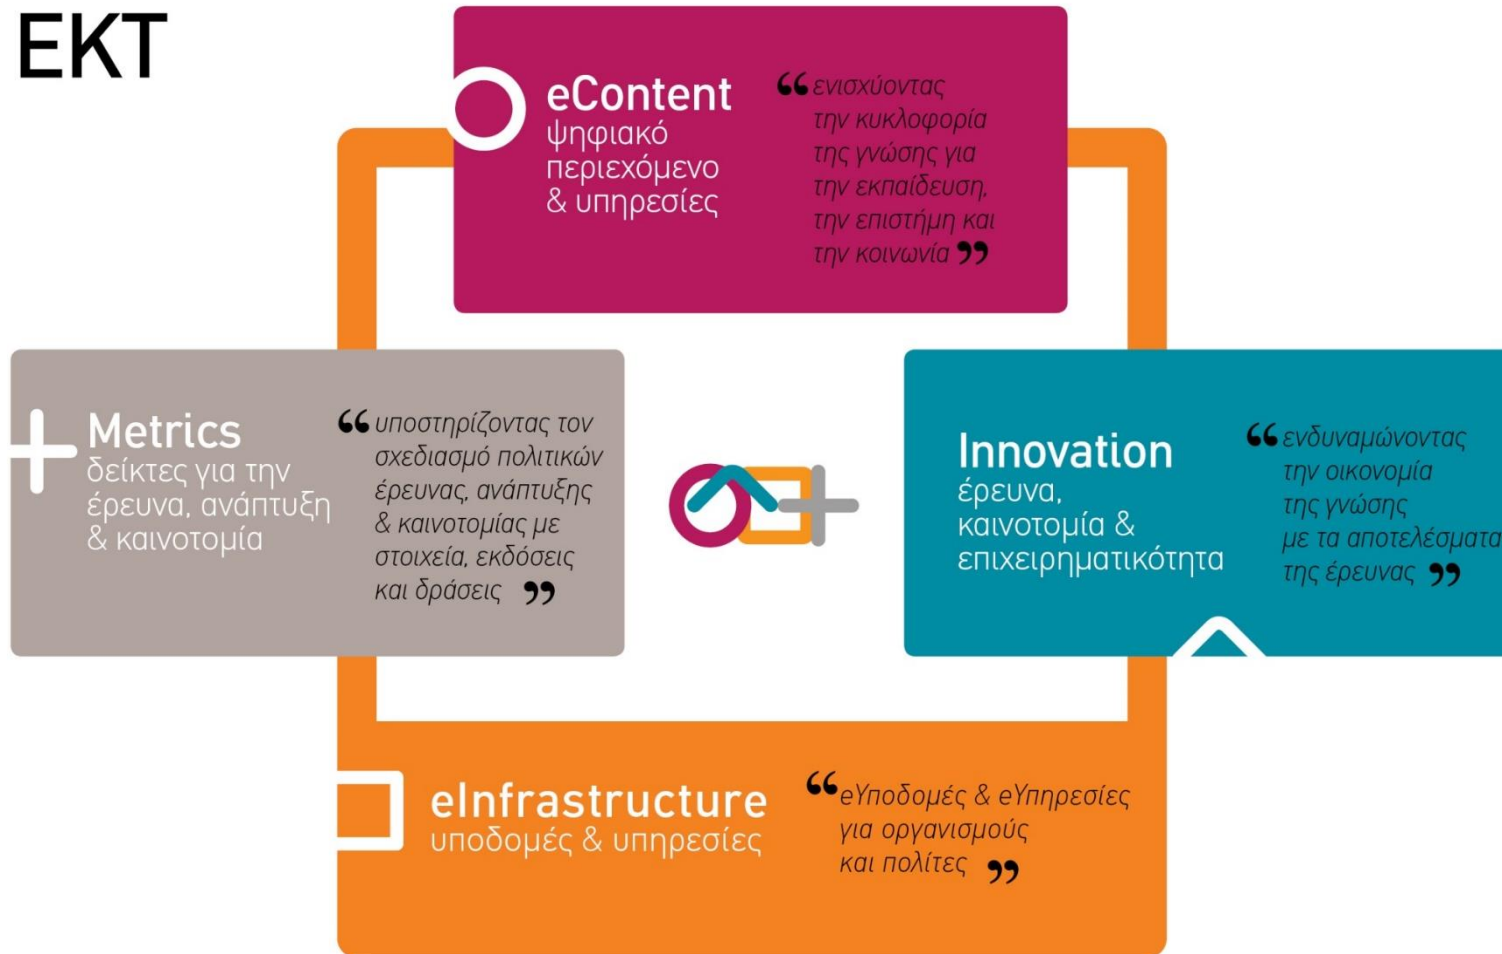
EKT

eContent
ψηφιακό περιεχόμενο & υπηρεσίες

“ενισχύοντας την κυκλοφορία της γνώσης για την εκπαίδευση, την επιστήμη και την κοινωνία”

Metrics
δείκτες για την έρευνα, ανάπτυξη & καινοτομία

“υποστηρίζοντας τον σχεδιασμό πολιτικών έρευνας, ανάπτυξης & καινοτομίας με στοιχεία, εκδόσεις και δράσεις”

Innovation
έρευνα, καινοτομία & επιχειρηματικότητα

“ενδυναμώνοντας την οικονομία της γνώσης με τα αποτελέσματα της έρευνας”

eInfrastructure
υποδομές & υπηρεσίες

“eΥποδομές & eΥπηρεσίες για οργανισμούς και πολίτες”